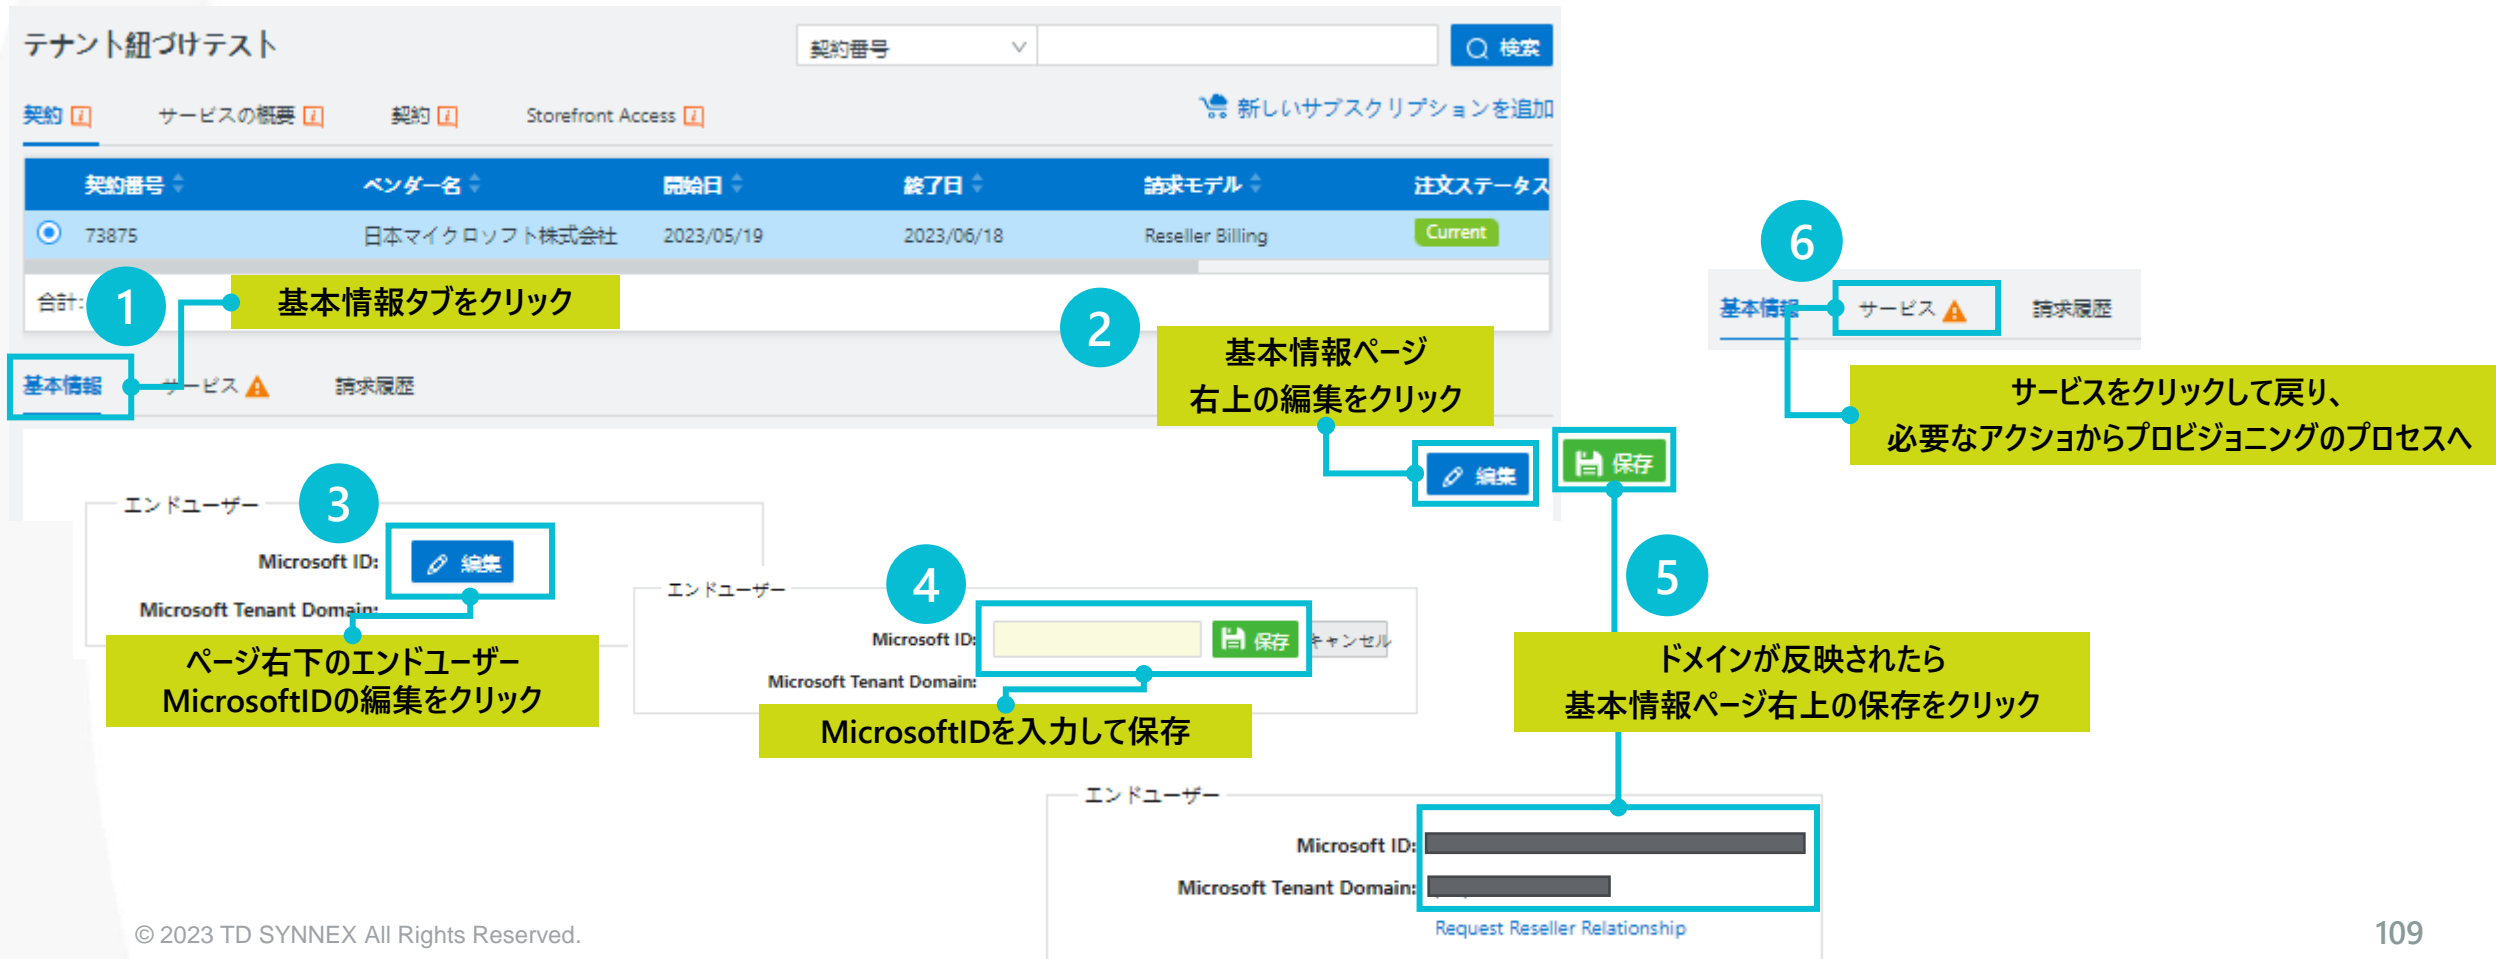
テナント紐づけテスト

契約番号

検索

契約 サービスの概要 契約 Storefront Access

新しいサブスクリプションを追加

| 契約番号 | ベンダー名 | 開始日 | 終了日 | 請求モデル | 注文ステータス |
|---|---|---|---|---|---|
| 73875 | 日本マイクロソフト株式会社 | 2023/05/19 | 2023/06/18 | Reseller Billing | Current |

合計:

1

基本情報タブをクリック

基本情報 サービス 請求履歴

2

基本情報ページ
右上の編集をクリック

編集

保存

6

基本情報 サービス 請求履歴

サービスをクリックして戻り、
必要なアクショからプロビジョニングのプロセスへ

エンドユーザー

3

Microsoft ID: 編集

Microsoft Tenant Domain:

ページ右下のエンドユーザー
MicrosoftIDの編集をクリック

エンドユーザー

4

Microsoft ID: 保存 キャンセル

Microsoft Tenant Domain:

MicrosoftIDを入力して保存

5

ドメインが反映されたら
基本情報ページ右上の保存をクリック

エンドユーザー

Microsoft ID:

Microsoft Tenant Domain:

Request Reseller Relationship

© 2023 TD SYNNEX All Rights Reserved.

109